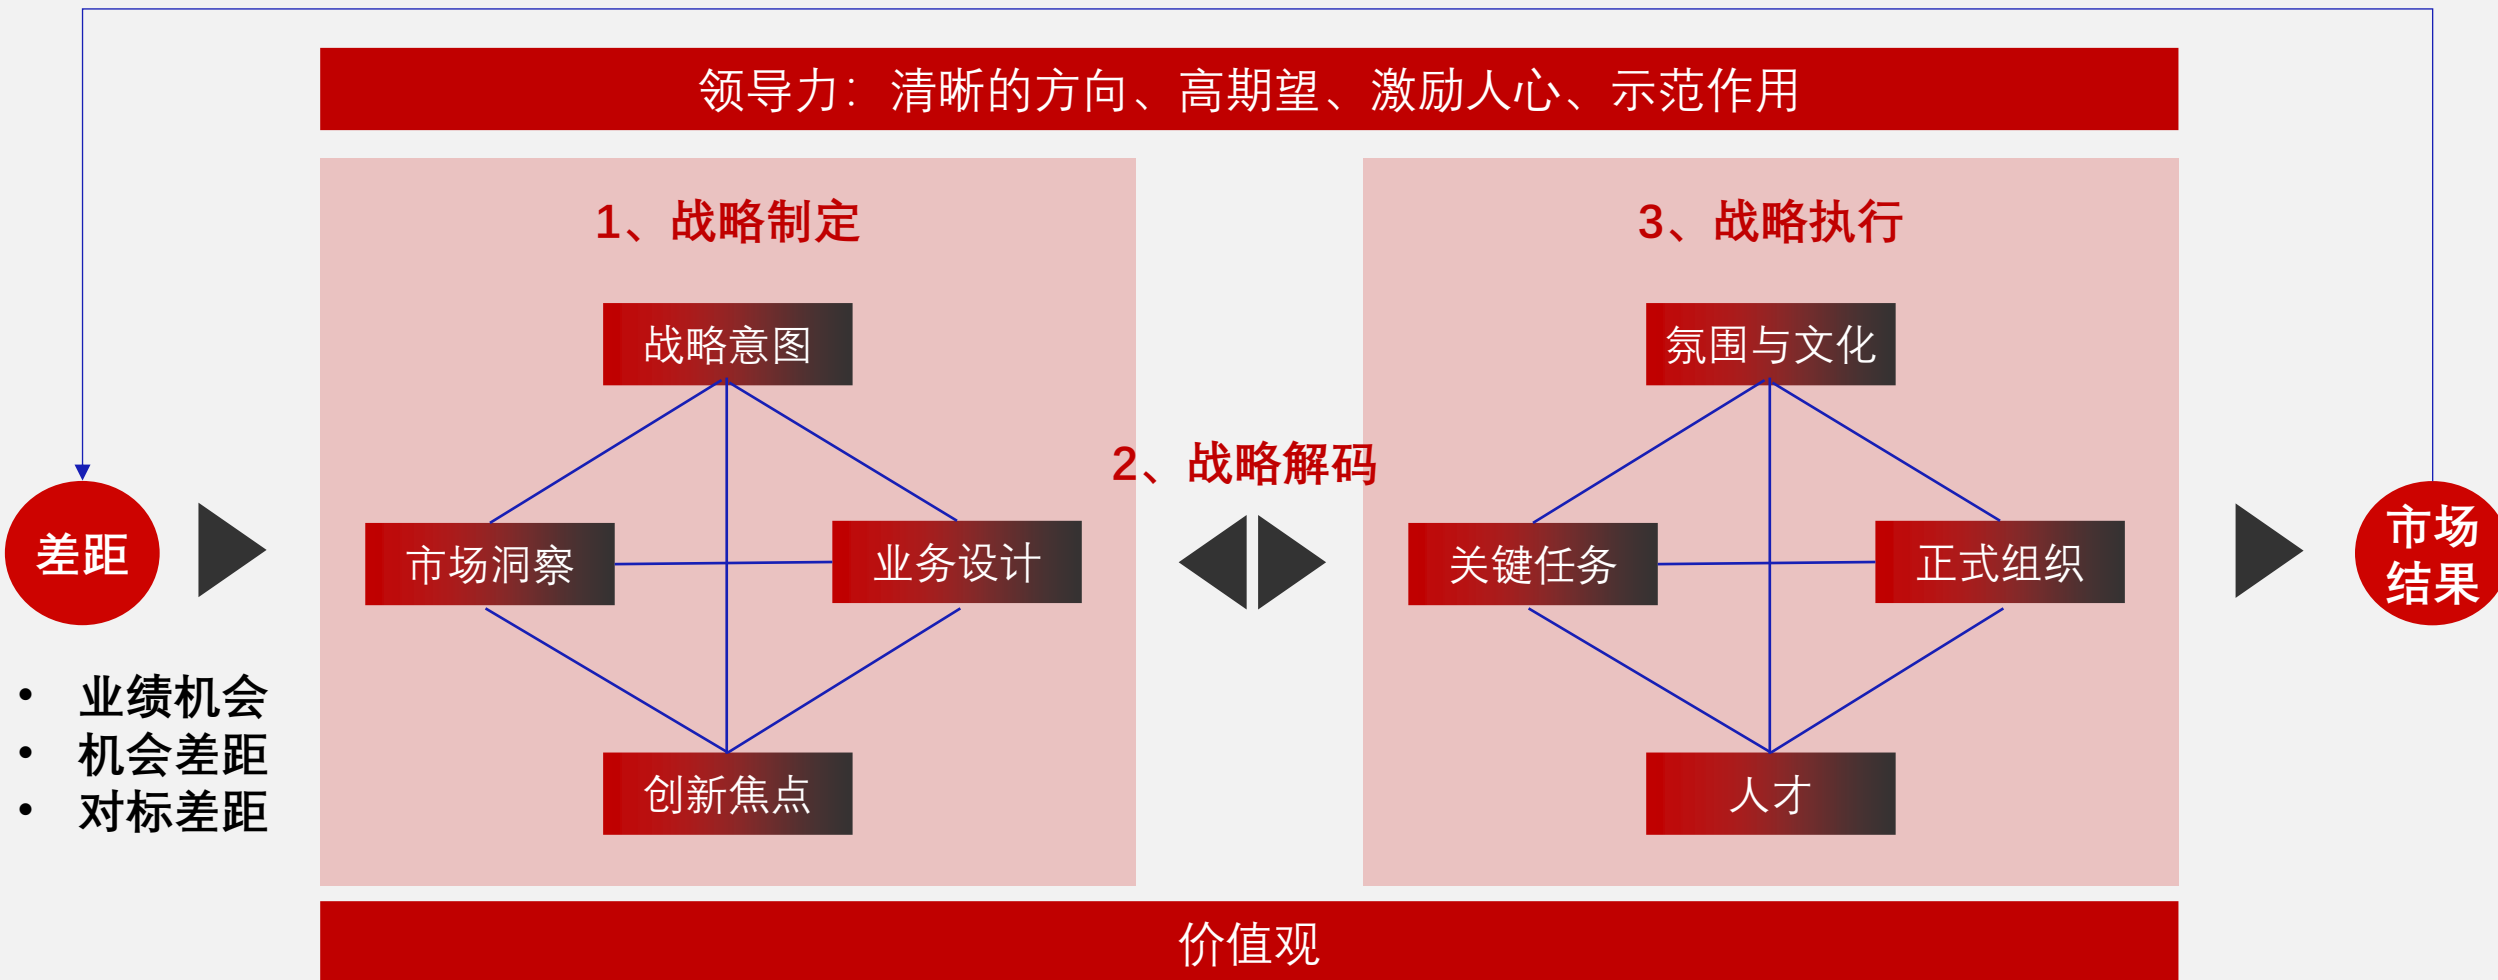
领导力：清晰的方向、高期望、激励人心、示范作用

1、战略制定

战略意图

市场洞察

业务设计

创新焦点

2、战略解码

3、战略执行

氛围与文化

关键任务

正式组织

人才

差距

• 业绩机会
• 机会差距
• 对标差距

市场结果

价值观